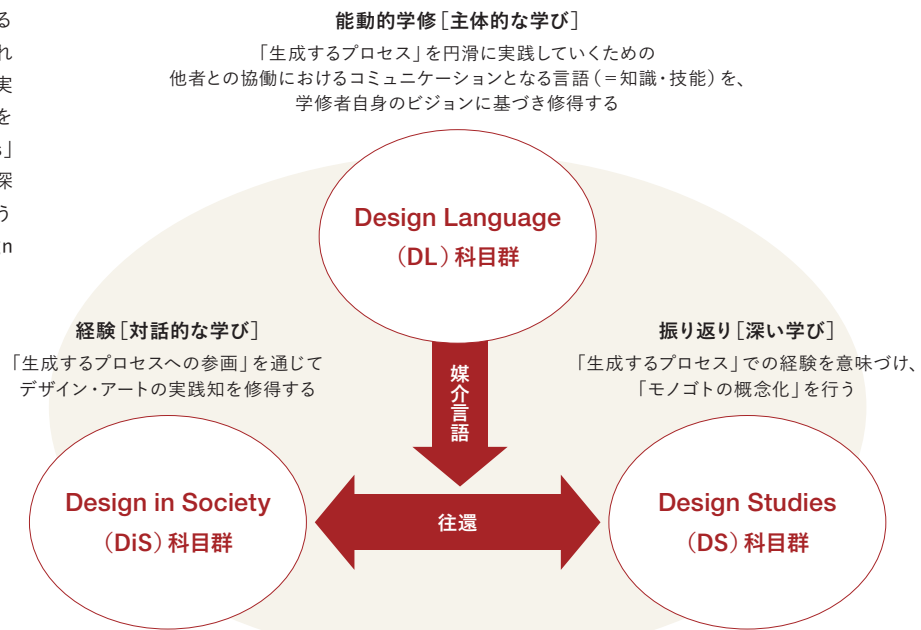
る
れ
実
を
」
深
う
n

能動的学修［主体的な学び］

「生成するプロセス」を円滑に実践していくための他者との協働におけるコミュニケーションとなる言語（＝知識・技能）を、学修者自身のビジョンに基づき修得する

Design Language
（DL）科目群

経験［対話的な学び］

「生成するプロセスへの参画」を通じてデザイン・アートの実践知を修得する

振り返り［深い学び］

「生成するプロセス」での経験を意味づけ、「モノゴトの概念化」を行う

媒介言語

Design in Society
（DiS）科目群

往還

Design Studies
（DS）科目群